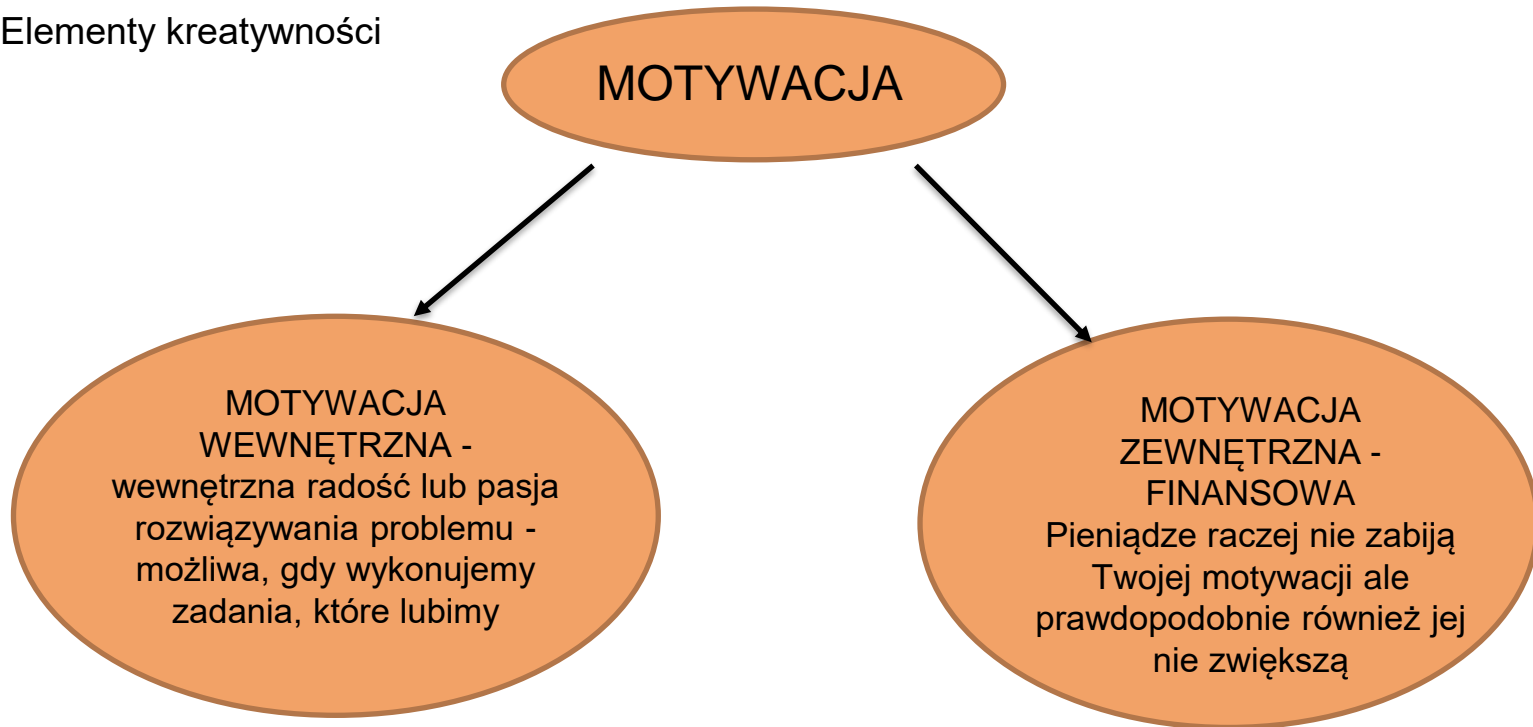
Elementy kreatywności

MOTYWACJA

MOTYWACJA WEWNĘTRZNA - wewnętrzna radość lub pasja rozwiązywania problemu - możliwa, gdy wykonujemy zadania, które lubimy

MOTYWACJA ZEWNĘTRZNA - FINANSOWA
Pieniądze raczej nie zabiją Twojej motywacji ale prawdopodobnie również jej nie zwiększą